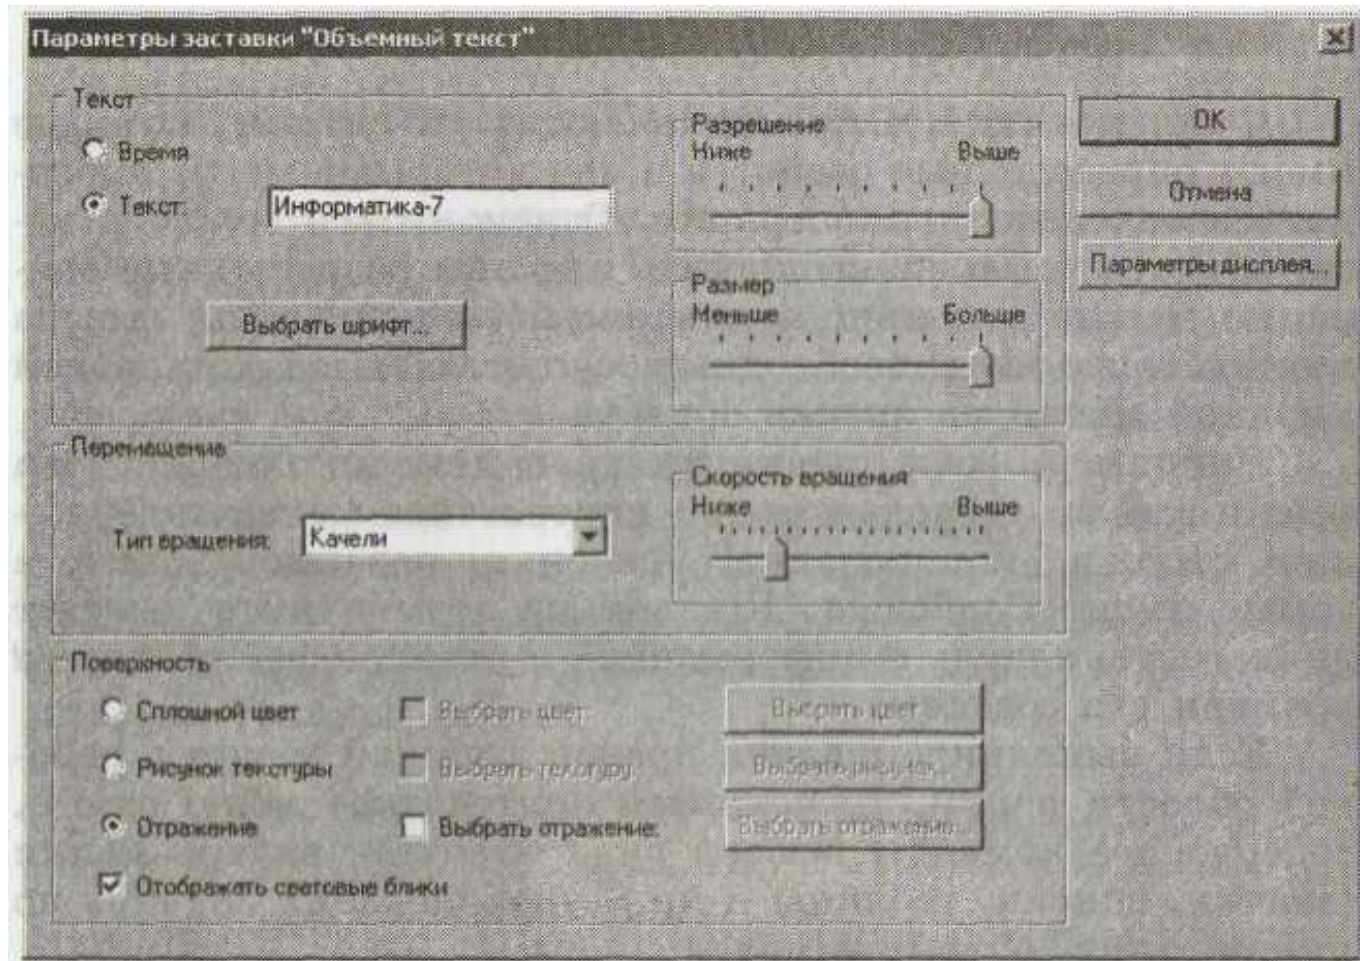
Параметры заставки "Объемный текст"

Текст

Время

Текст: Информатика-7

Выбрать шрифт...

Разрешение
Ниже Выше

Размер
Меньше Больше

OK

Отмена

Параметры дисплея...

Перемещение

Тип вращения: Качели

Скорость вращения
Ниже Выше

Поверхность

Сплошной цвет

Выбрать цвет

Выбрать цвет...

Рисунок текстуры

Выбрать текстуру

Выбрать рисунок...

Отражение

Выбрать отражение

Выбрать отражение...

Отображать световые блики